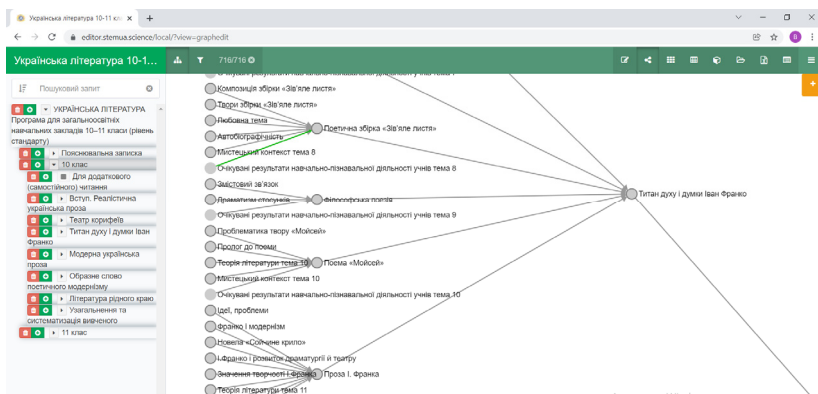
Українська література 10-11 кл ×

editor.stemua.science/local/?view=graphedit

Українська література 10-1...

716/716

Пошуковий запит

УКРАЇНСЬКА ЛІТЕРАТУРА Програма для загальноосвітніх навчальних закладів 10–11 класи (рівень стандарту)

Пояснювальна записка

10 клас

Для додаткового (самостійного) читання

Вступ. Реалістична українська проза

Театр корифеїв

Титан духу і думки Іван Франко

Модерна українська проза

Образне слово поетичного модернізму

Література рідного краю

Узагальнення та систематизація вивченого

11 клас

Очікувані результати навчально-пізнавальної діяльності учнів тема 7

Композиція збірки «Зів'яле листя»

Твори збірки «Зів'яле листя»

Любовна тема

Автобіографічність

Мистецький контекст тема 8

Поетична збірка «Зів'яле листя»

Очікувані результати навчально-пізнавальної діяльності учнів тема 8

Змістовий зв'язок

Драматичні сторінки

Філософська поезія

Очікувані результати навчально-пізнавальної діяльності учнів тема 9

Титан духу і думки Іван Франко

Проблематика твору «Мойсей»

Пролог до поеми

Теорія літератури тема 10

Поема «Мойсей»

Мистецький контекст тема 10

Очікувані результати навчально-пізнавальної діяльності учнів тема 10

Ідеї, проблеми

Франко і модернізм

Новела «Сойчине крило»

І.Франко і розвиток драматургії й театру

Значення творчості І.Франка

Проза І. Франка

Теорія літератури тема 11